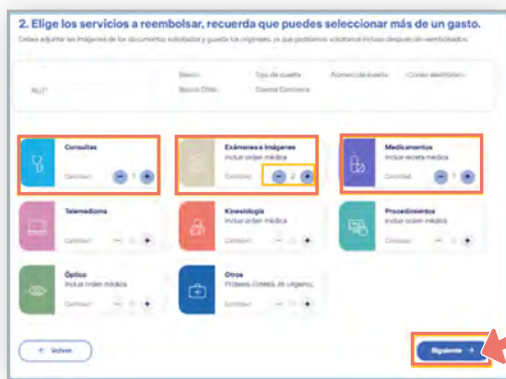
2. Elige los servicios a reembolsar, recuerda que puedes seleccionar más de un gasto.

Debes adjuntar las imágenes de los documentos solicitados y guarda los originales, ya que podríamos solicitarlos incluso después del reembolso.

RUT

Banco

Banco Chile

Tipo de cuenta

Cuenta Corriente

Número de cuenta

Correo electrónico

Consultas

Cantidad - 1 +

Exámenes e Imágenes

Incluir orden médica

Cantidad - 2 +

Medicamentos

Incluir receta médica

Cantidad - 1 +

Telemedicina

Cantidad - 0 +

Kinesiología

Incluir orden médica

Cantidad - 0 +

Procedimientos

Incluir orden médica

Cantidad - 0 +

Óptica

Incluir orden médica

Cantidad - 0 +

Otros

Prótesis, Dental, At. urgencia...

Cantidad - 0 +

← Volver

Siguiente →